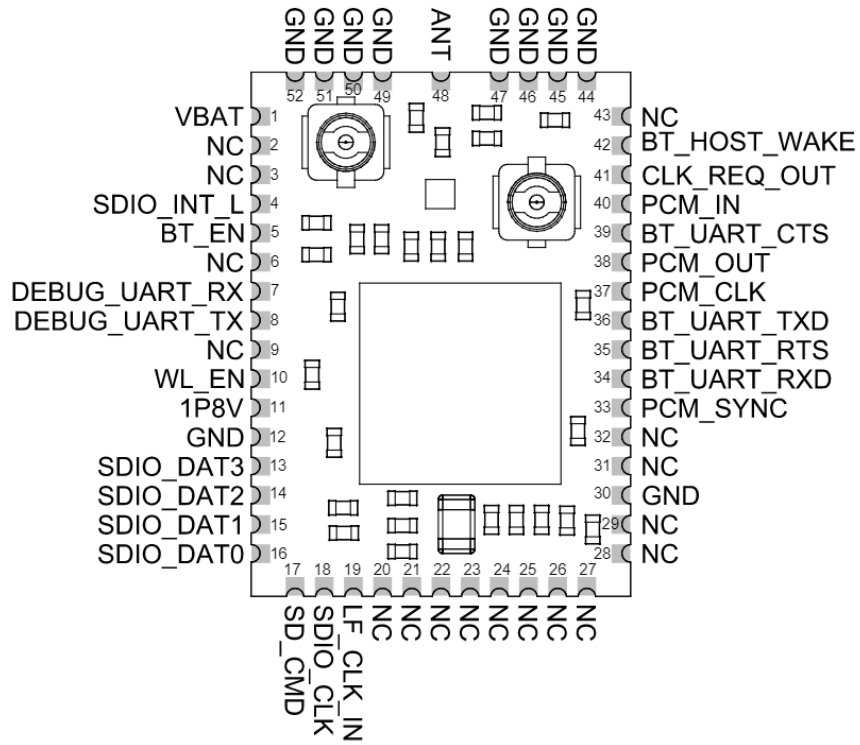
GND GND GND GND ANT GND GND GND GND

52 51 50 49 48 47 46 45 44

VBAT 1
NC 2
NC 3
SDIO_INT_L 4
BT_EN 5
NC 6
DEBUG_UART_RX 7
DEBUG_UART_TX 8
NC 9
WL_EN 10
1P8V 11
GND 12
SDIO_DAT3 13
SDIO_DAT2 14
SDIO_DAT1 15
SDIO_DAT0 16

43 NC
42 BT_HOST_WAKE
41 CLK_REQ_OUT
40 PCM_IN
39 BT_UART_CTS
38 PCM_OUT
37 PCM_CLK
36 BT_UART_TXD
35 BT_UART_RTS
34 BT_UART_RXD
33 PCM_SYNC
32 NC
31 NC
30 GND
29 NC
28 NC

17 18 19 20 21 22 23 24 25 26 27

SD_CMD SDIO_CLK LF_CLK_IN NC NC NC NC NC NC NC NC